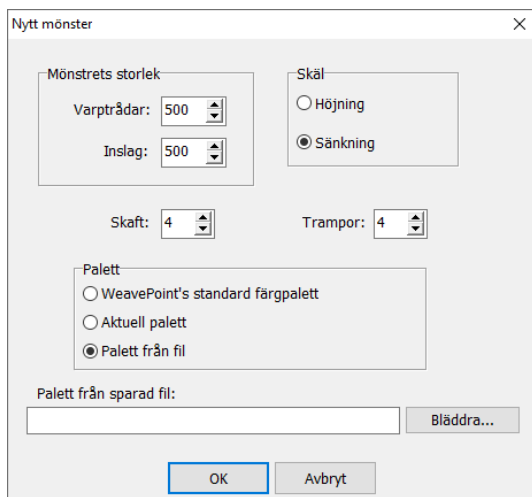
Nytt mönster

Mönstrets storlek

Varptrådar: 500

Inslag: 500

Skäl

Höjning

Sänkning

Skaft: 4

Trampor: 4

Palett

WeavePoint's standard färgpalett

Aktuell palett

Palett från fil

Palett från sparad fil:

Bläddra...

OK

Avbryt